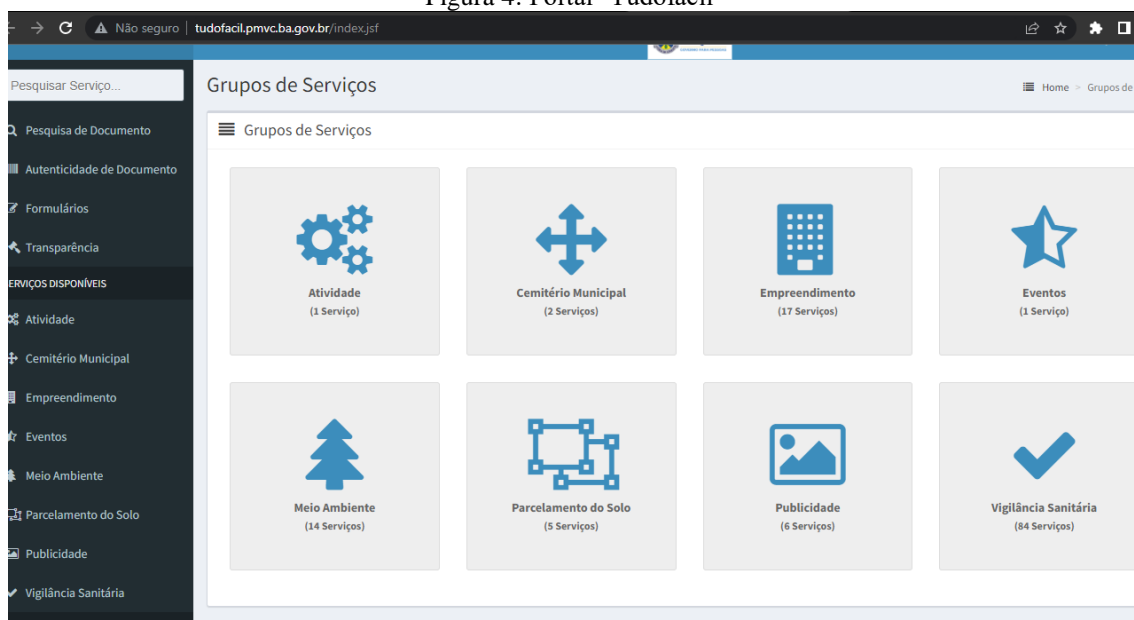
Figura 4: Portal "Tudofácil"

Não seguro | tudofacil.pmvc.ba.gov.br/index.jsf

Pesquisar Serviço...

Pesquisa de Documento

Autenticidade de Documento

Formulários

Transparência

ERVIÇOS DISPONÍVEIS

Atividade

Cemitério Municipal

Empreendimento

Eventos

Meio Ambiente

Parcelamento do Solo

Publicidade

Vigilância Sanitária

Grupos de Serviços

Home > Grupos de

Grupos de Serviços

Atividade
(1 Serviço)

Cemitério Municipal
(2 Serviços)

Empreendimento
(17 Serviços)

Eventos
(1 Serviço)

Meio Ambiente
(14 Serviços)

Parcelamento do Solo
(5 Serviços)

Publicidade
(6 Serviços)

Vigilância Sanitária
(84 Serviços)